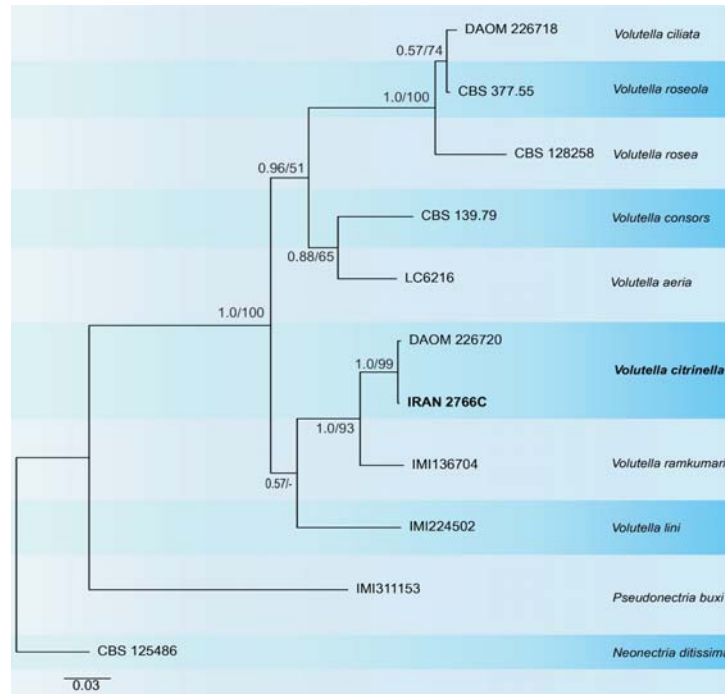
DAOM 226718
Volutella ciliata
0.57/74
CBS 377.55
Volutella roseola
1.0/100
CBS 128258
Volutella rosea
0.96/51
CBS 139.79
Volutella consors
0.88/65
LC6216
Volutella aeria
1.0/100
DAOM 226720
1.0/99
Volutella citrinella
**IRAN 2766C**
1.0/93
IMI136704
Volutella ramkumari
0.57/-
IMI224502
Volutella lini
IMI311153
Pseudonectria buxi
CBS 125486
Neonectria ditissima
0.03